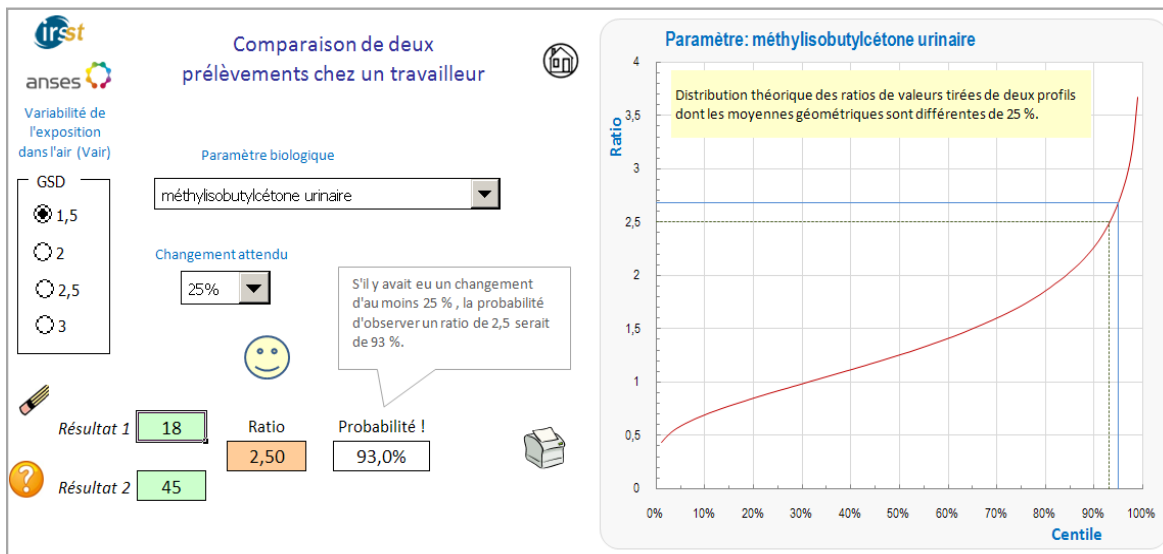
irsst

anses

Comparaison de deux prélèvements chez un travailleur

Variabilité de l'exposition dans l'air (Vair)

GSD

1,5

2

2,5

3

Paramètre biologique

méthylisobutylcétone urinaire

Changement attendu

25%

S'il y avait eu un changement d'au moins 25 % , la probabilité d'observer un ratio de 2,5 serait de 93 %.

Résultat 1 18

Ratio

2,50

Probabilité !

93,0%

Résultat 2 45

Paramètre: méthylisobutylcétone urinaire

Distribution théorique des ratios de valeurs tirées de deux profils dont les moyennes géométriques sont différentes de 25 %.

Ratio

4

3,5

3

2,5

2

1,5

1

0,5

0

0%

10%

20%

30%

40%

50%

60%

70%

80%

90%

100%

Centile